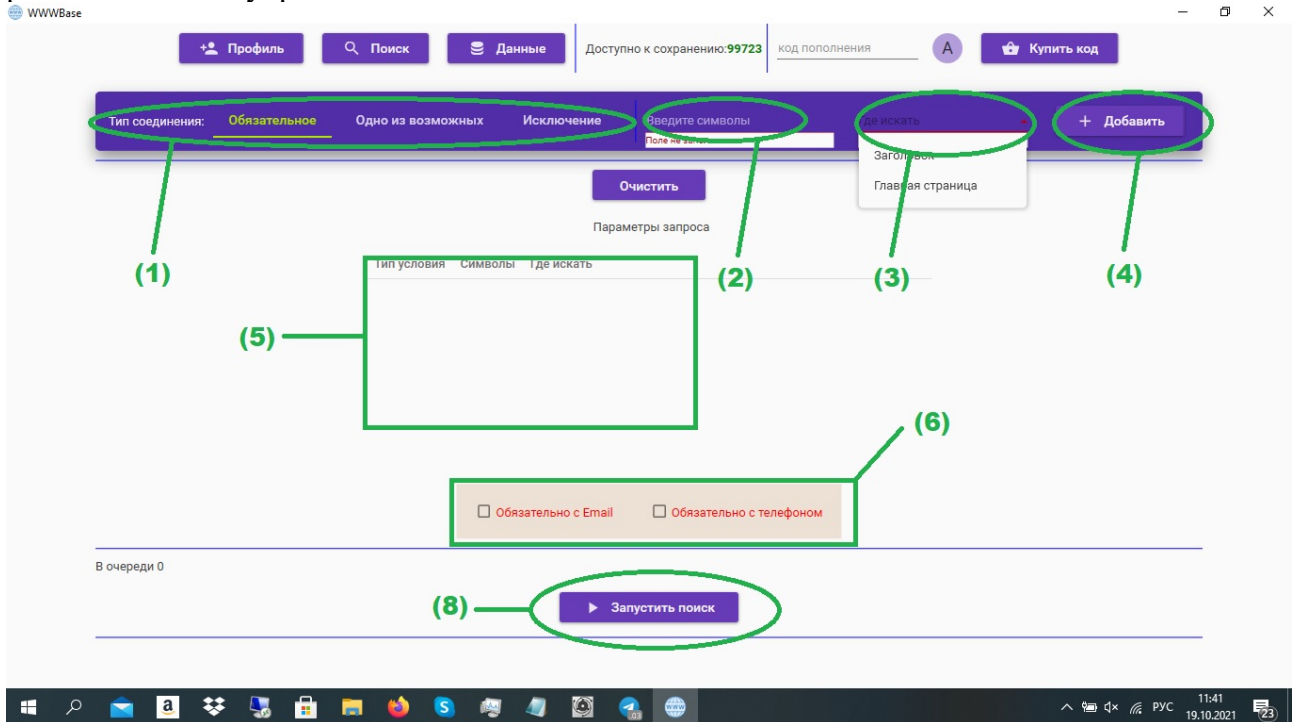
WWWBase

Профиль Поиск Данные Доступно к сохранению:99723 код пополнения A Купить код

Тип соединения: Обязательное Одно из возможных Исключение Введите символы Поле не запо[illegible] Где искать + Добавить

Заголовок
Главная страница

Очистить

Параметры запроса

(1) (2) (3) (4)

Тип условия Символы Где искать

(5)

(6)

Обязательно с Email Обязательно с телефоном

В очереди 0

(8) Запустить поиск

РУС 11:41 19.10.2021 23